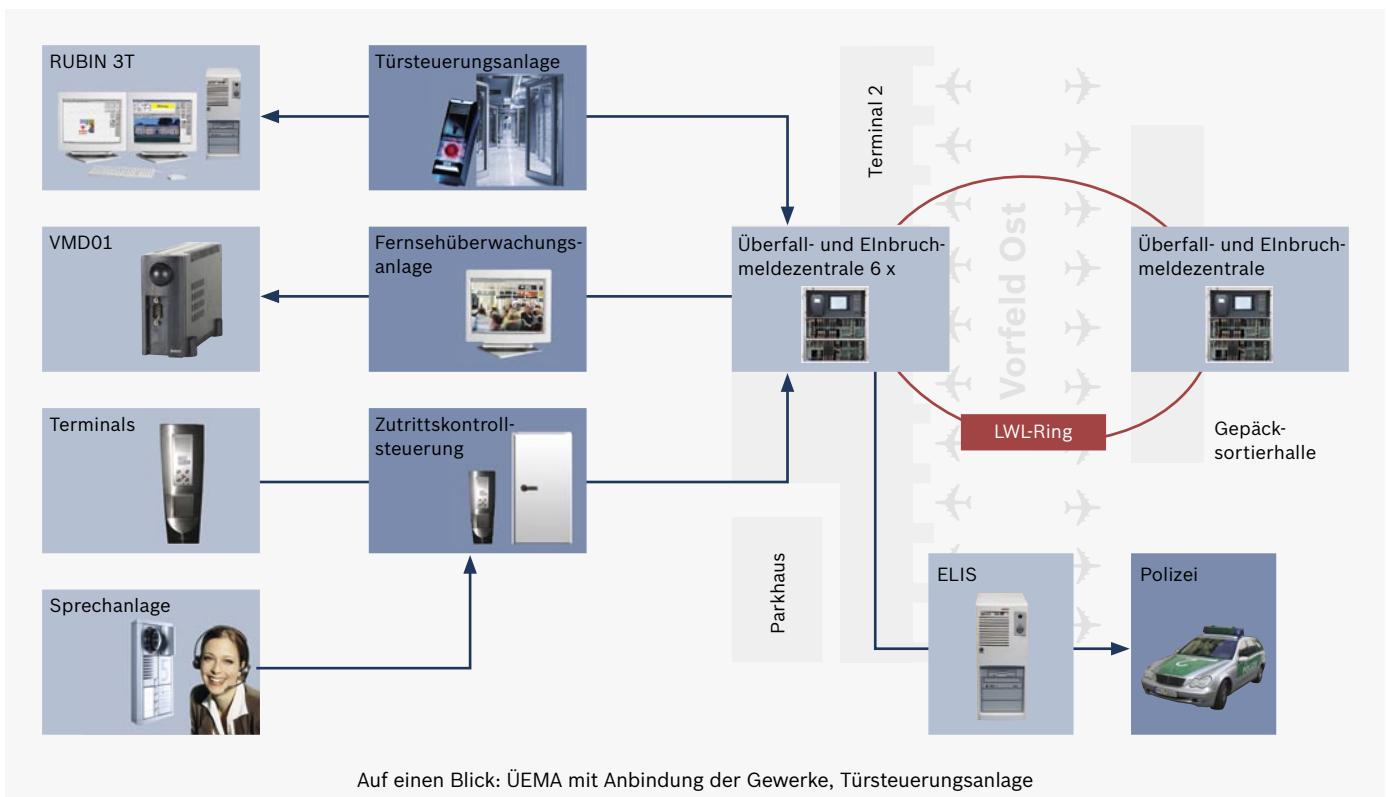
RUBIN 3T

Türsteuerungsanlage

Terminal 2

VMD01

Fernsehüberwachungsanlage

Überfall- und EInbruchmeldezentrale 6 x

Vorfeld Ost

Überfall- und EInbruchmeldezentrale

Terminals

Zutrittskontrollsteuerung

LWL-Ring

Gepäcksortierhalle

Sprechanlage

Parkhaus

ELIS

Polizei

Auf einen Blick: ÜEMA mit Anbindung der Gewerke, Türsteuerungsanlage